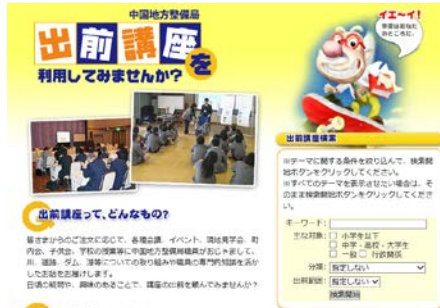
中国地方整備局
出前講座を
利用してみませんか？

イエーイ！
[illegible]

出前講座って、どんなもの？

皆さまからのご注文に応じて、各種会議、イベント、現地見学会、町内会、PTA、学校の授業等に中国地方整備局職員がおじゃまして、川、道路、ダム、港等についての取り組みや職員の専門的知識を活かした話題をお届けします。
日頃の疑問や、興味のあることで、講座の出前を頼んでみませんか？

出前講座検索

※テーマに関する条件を絞り込んで、検索開始ボタンをクリックしてください。
※すべてのテーマを表示させたい場合は、そのまま検索開始ボタンをクリックしてください。

キーワード：
主な対象： 小学生以下
中学・高校・大学生
一般 行政関係
分野： 指定しない
出前範囲： 指定しない
検索開始